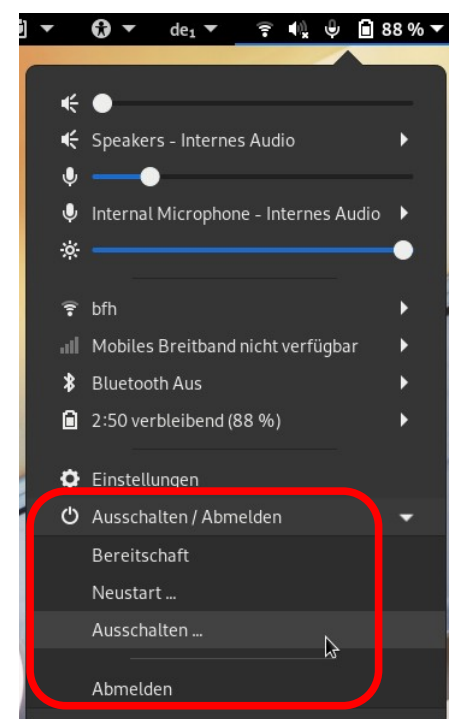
de₁ ▾ 88 % ▾

Speakers - Internes Audio

Internal Microphone - Internes Audio

bfh

Mobiles Breitband nicht verfügbar

Bluetooth Aus

2:50 verbleibend (88 %)

Einstellungen

Ausschalten / Abmelden

Bereitschaft

Neustart …

Ausschalten …

Abmelden